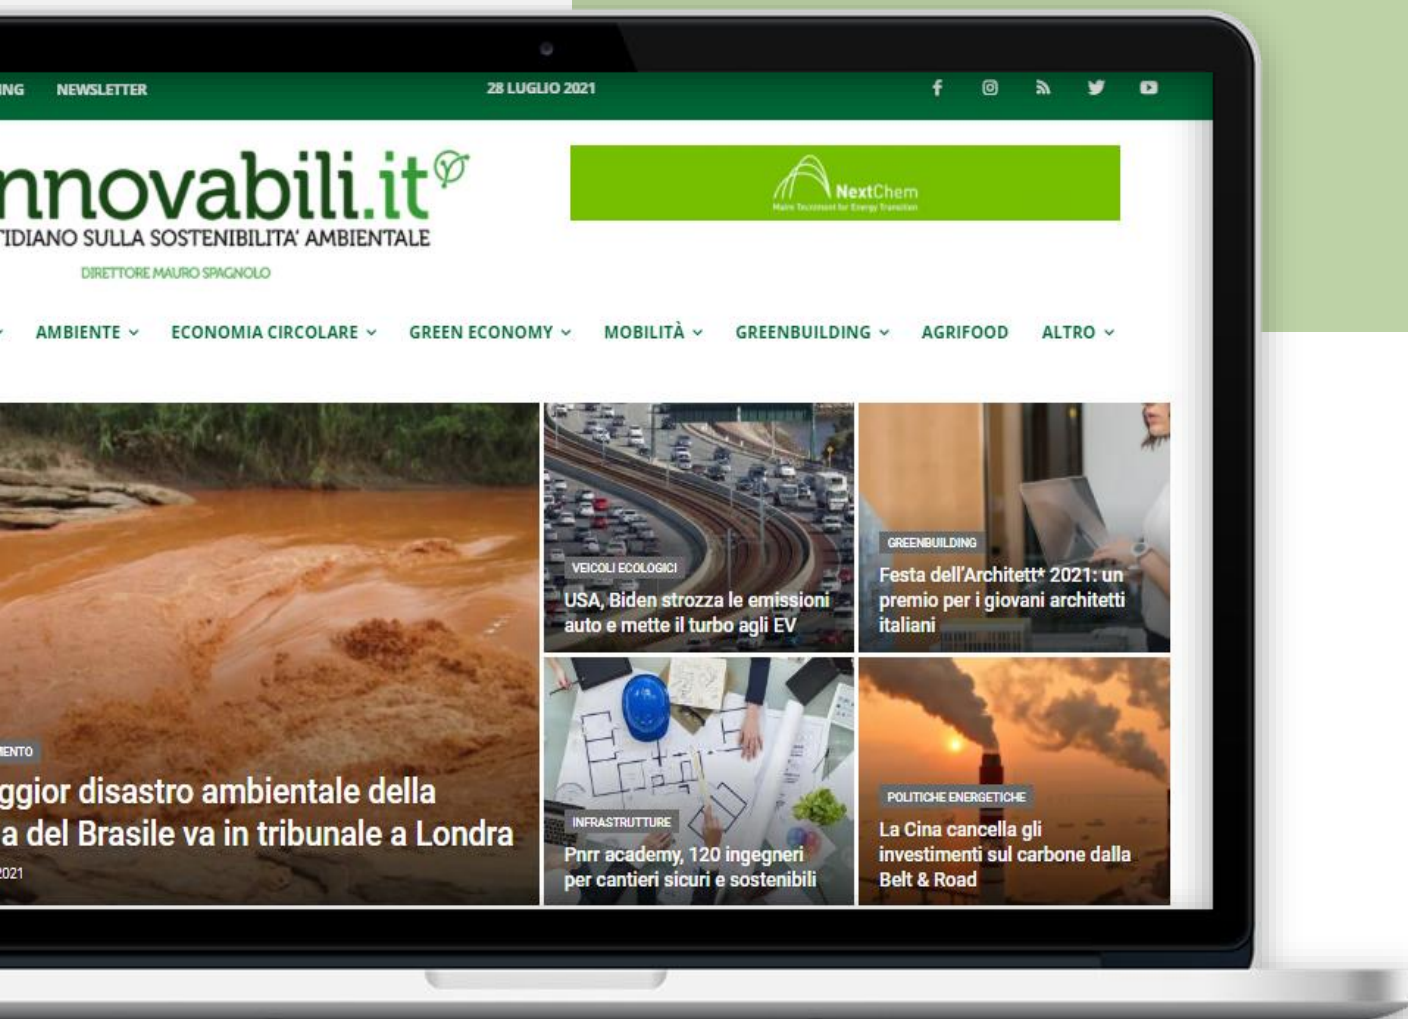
ING NEWSLETTER

28 LUGLIO 2021

nnovabili.it

TIDIANO SULLA SOSTENIBILITA' AMBIENTALE

DIRETTORE MAURO SPAGNOLO

NextChem

Maire Tecnimont for Energy Transition

AMBIENTE ECONOMIA CIRCOLARE GREEN ECONOMY MOBILITÀ GREENBUILDING AGRIFOOD ALTRO

VEICOLI ECOLOGICI

USA, Biden strozza le emissioni auto e mette il turbo agli EV

GREENBUILDING

Festa dell'Architett* 2021: un premio per i giovani architetti italiani

IENTO

ggior disastro ambientale della a del Brasile va in tribunale a Londra

2021

INFRASTRUTTURE

Pnrr academy, 120 ingegneri per cantieri sicuri e sostenibili

POLITICHE ENERGETICHE

La Cina cancella gli investimenti sul carbone dalla Belt & Road